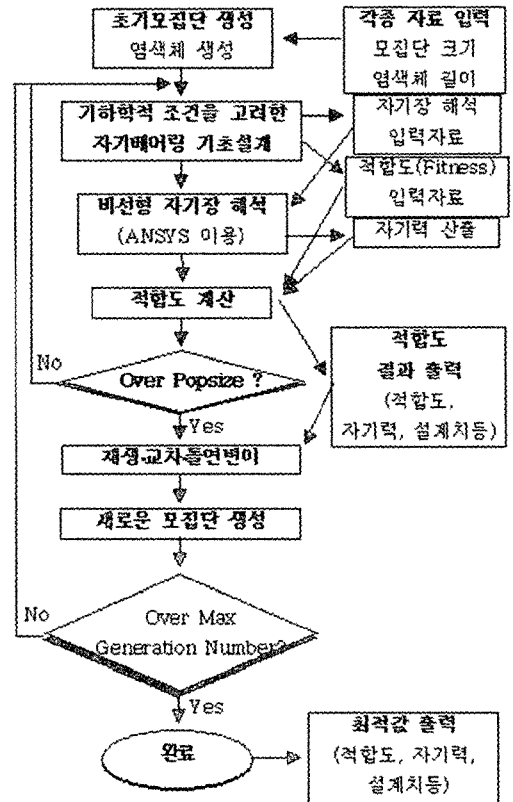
초기모집단 생성
염색체 생성

각종 자료 입력
모집단 크기
염색체 길이

기하학적 조건을 고려한
자기베어링 기초설계

자기장 해석
입력자료

적합도(Fitness)
입력자료

비선형 자기장 해석
(ANSYS 이용)

자기력 산출

적합도 계산

적합도
결과 출력
(적합도,
자기력, 설계치등)

No

Over Popsize ?

Yes

재생·교차·돌연변이

새로운 모집단 생성

No

Over Max
Generation Number?

Yes

완료

최적값 출력
(적합도, 자기력,
설계치등)